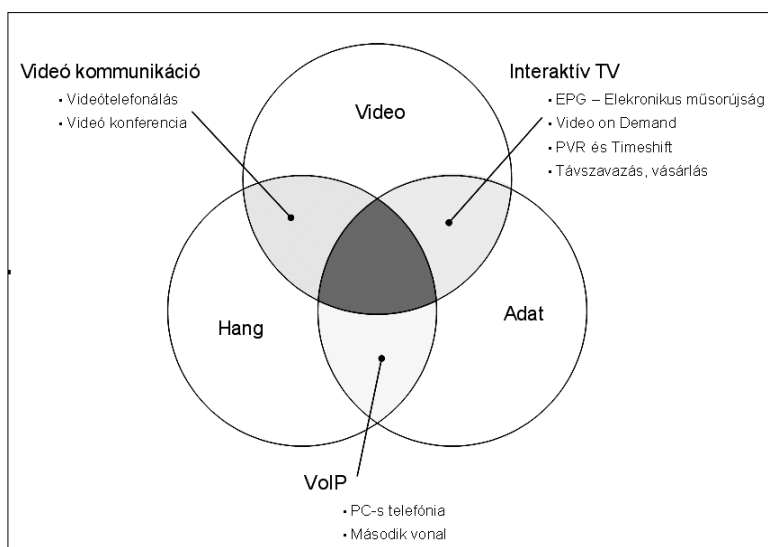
Videó kommunikáció
- Videótelefonálás
- Videó konferencia

Interaktív TV
- EPG – Elekronikus műsorújság
- Video on Demand
- PVR és Timeshift
- Távszavazás, vásárlás

Video

Hang

Adat

VoIP
- PC-s telefónia
- Második vonal